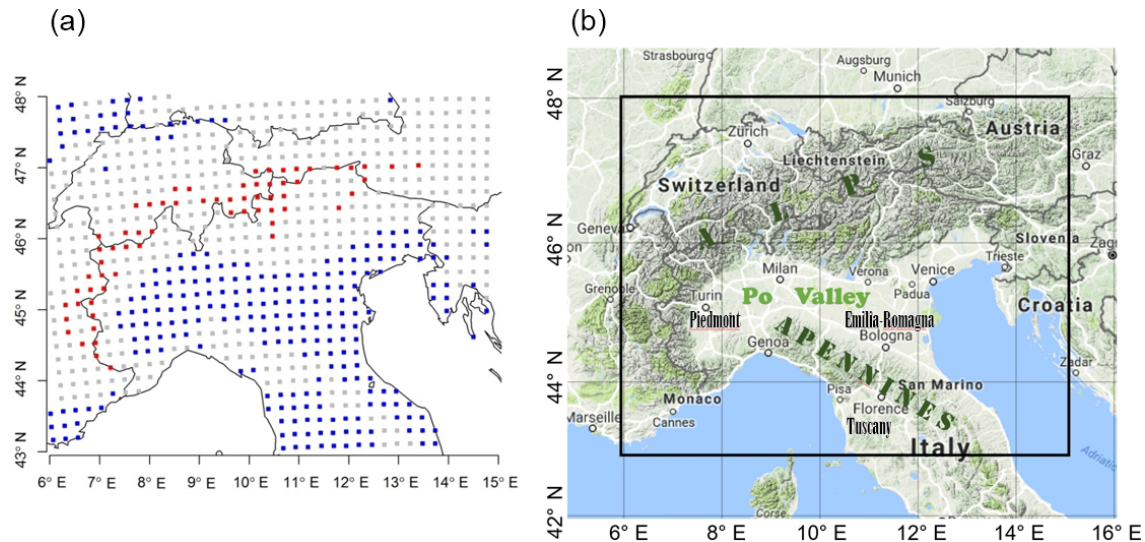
(a)

48° N
47° N
46° N
45° N
44° N
43° N

6° E 7° E 8° E 9° E 10° E 11° E 12° E 13° E 14° E 15° E

(b)

Strasbourg
Augsburg
Munich
Salzburg
Zurich
Austria
Liechtenstein
Graz
Switzerland
A L P S
Geneva
Slovenia
Zagr
Milan
Verona
Venice
Trieste
Grenoble
Turin
Po Valley
Padua
Croatia
Piedmont
Emilia-Romagna
APENNINES
Bologna
Genoa
Zadar
San Marino
Pisa
Monaco
Marseille
Florence
Cannes
Tuscany
Italy
Adriatic
Corse

48° N
46° N
44° N
42° N

6° E 8° E 10° E 12° E 14° E 16° E